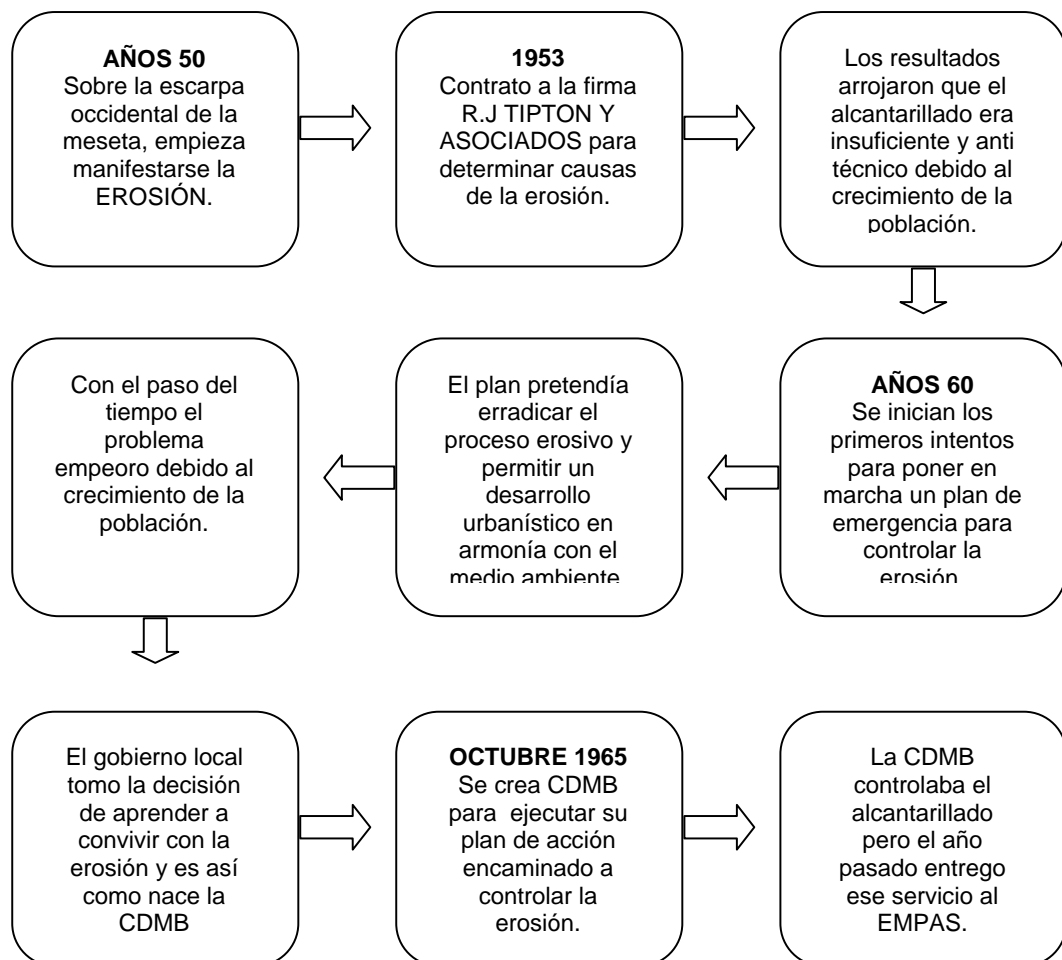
**AÑOS 50**
Sobre la escarpa occidental de la meseta, empieza manifestarse la EROSIÓN.

**1953**
Contrato a la firma R.J TIPTON Y ASOCIADOS para determinar causas de la erosión.

Los resultados arrojaron que el alcantarillado era insuficiente y anti técnico debido al crecimiento de la población.

**AÑOS 60**
Se inician los primeros intentos para poner en marcha un plan de emergencia para controlar la erosión

El plan pretendía erradicar el proceso erosivo y permitir un desarrollo urbanístico en armonía con el medio ambiente

Con el paso del tiempo el problema empeoro debido al crecimiento de la población.

El gobierno local tomo la decisión de aprender a convivir con la erosión y es así como nace la CDMB

**OCTUBRE 1965**
Se crea CDMB para ejecutar su plan de acción encaminado a controlar la erosión.

La CDMB controlaba el alcantarillado pero el año pasado entrego ese servicio al EMPAS.